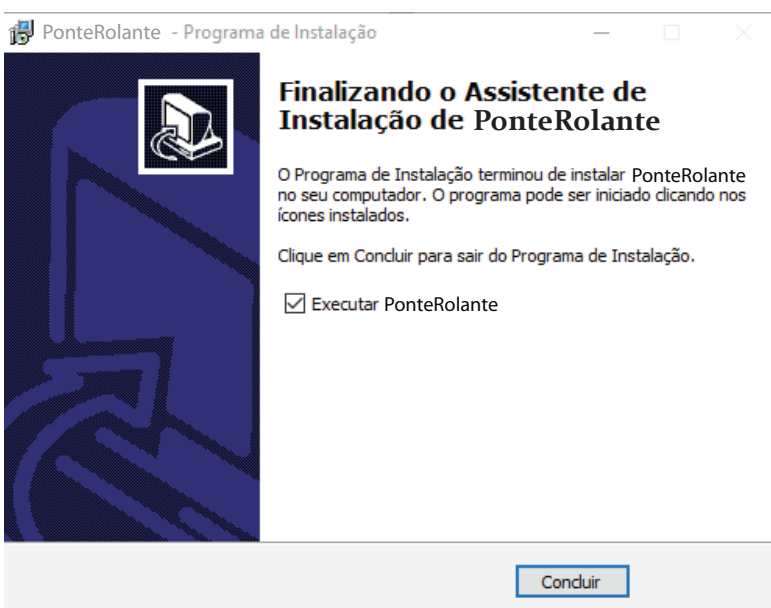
PonteRolante - Programa de Instalação

Finalizando o Assistente de Instalação de PonteRolante

O Programa de Instalação terminou de instalar PonteRolante no seu computador. O programa pode ser iniciado clicando nos ícones instalados.

Clique em Concluir para sair do Programa de Instalação.

☑ Executar PonteRolante

Concluir